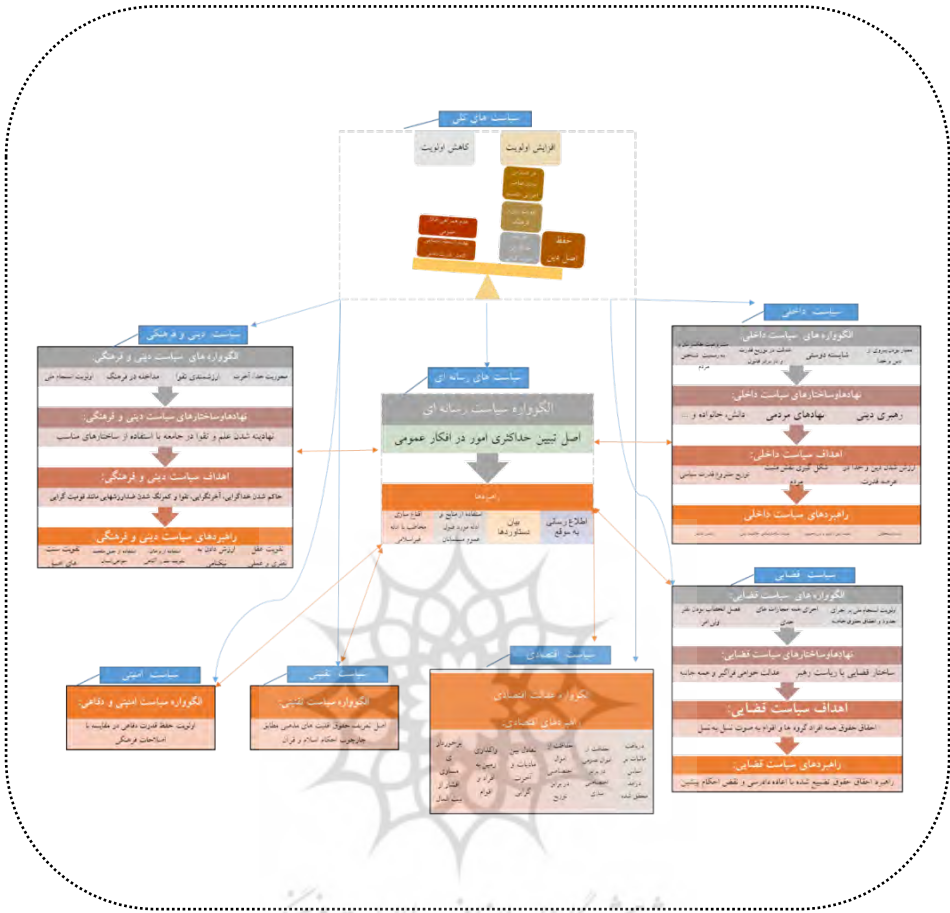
سیاست های کلی

افزایش اولویت

کاهش اولویت

حفظ اصل دین

سیاست داخلی

الگوواره های سیاست داخلی:

شایسته دوستی

نهادها و ساختارهای سیاست داخلی:

رهبری دینی

نهادهای مردمی

دانش، خانواده و ...

اهداف سیاست داخلی:

راهبردهای سیاست داخلی

سیاست دینی و فرهنگی

الگوواره های سیاست دینی و فرهنگی:

محوریت خدا، آخرت

ارزشمندی تقوا

مداخله در فرهنگ

اولویت استحکام ملی

نهادها و ساختارهای سیاست دینی و فرهنگی:

نهادینه شدن علم و تقوا در جامعه با استفاده از ساختارهای مناسب

اهداف سیاست دینی و فرهنگی:

حاکم شدن خداگرایی، آخرتگرایی، تقوا و کمرنگ شدن فسادارزشهایی مانند قومیت گرایی

راهبردهای سیاست دینی و فرهنگی

سیاست های رسانه ای

الگوواره سیاست رسانه ای

اصل تبیین حداکثری امور در افکار عمومی

راهبردها

اطلاع رسانی به موقع

بیان دستاوردها

سیاست قضایی

الگوواره های سیاست قضایی:

نهادها و ساختارهای سیاست قضایی:

اهداف سیاست قضایی:

راهبردهای سیاست قضایی:

سیاست امنیتی

الگوواره سیاست امنیتی و دفاعی:

اولویت حفظ قدرت دفاعی در مقایسه با اصلاحات فرهنگی

سیاست تقنینی

الگوواره سیاست تقنینی:

اصل تعریف حقوق عدیده های مذهبی مطابق چارچوب احکام اسلام و قرآن

سیاست اقتصادی

الگوواره عدالت اقتصادی

راهبردهای اقتصادی: